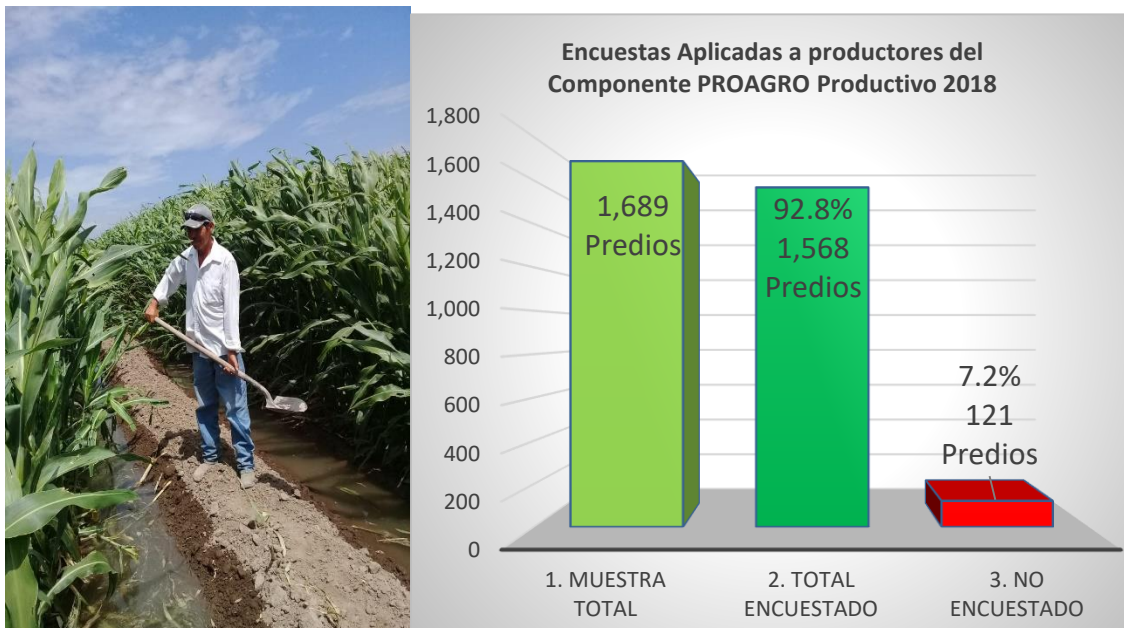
Encuestas Aplicadas a productores del Componente PROAGRO Productivo 2018

1,800
1,600
1,400
1,200
1,000
800
600
400
200
0

1,689 Predios

92.8% 1,568 Predios

7.2% 121 Predios

1. MUESTRA TOTAL

2. TOTAL ENCUESTADO

3. NO ENCUESTADO